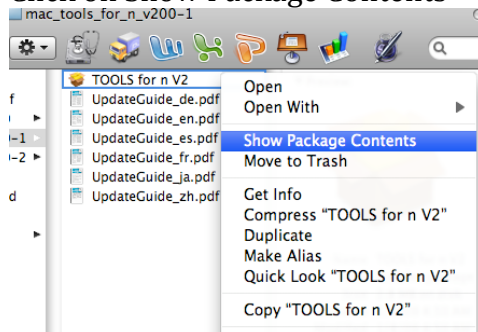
mac_tools_for_n_v200-1

TOOLS for n V2
UpdateGuide_de.pdf
UpdateGuide_en.pdf
UpdateGuide_es.pdf
UpdateGuide_fr.pdf
UpdateGuide_ja.pdf
UpdateGuide_zh.pdf

Open
Open With
Show Package Contents
Move to Trash
Get Info
Compress "TOOLS for n V2"
Duplicate
Make Alias
Quick Look "TOOLS for n V2"
Copy "TOOLS for n V2"